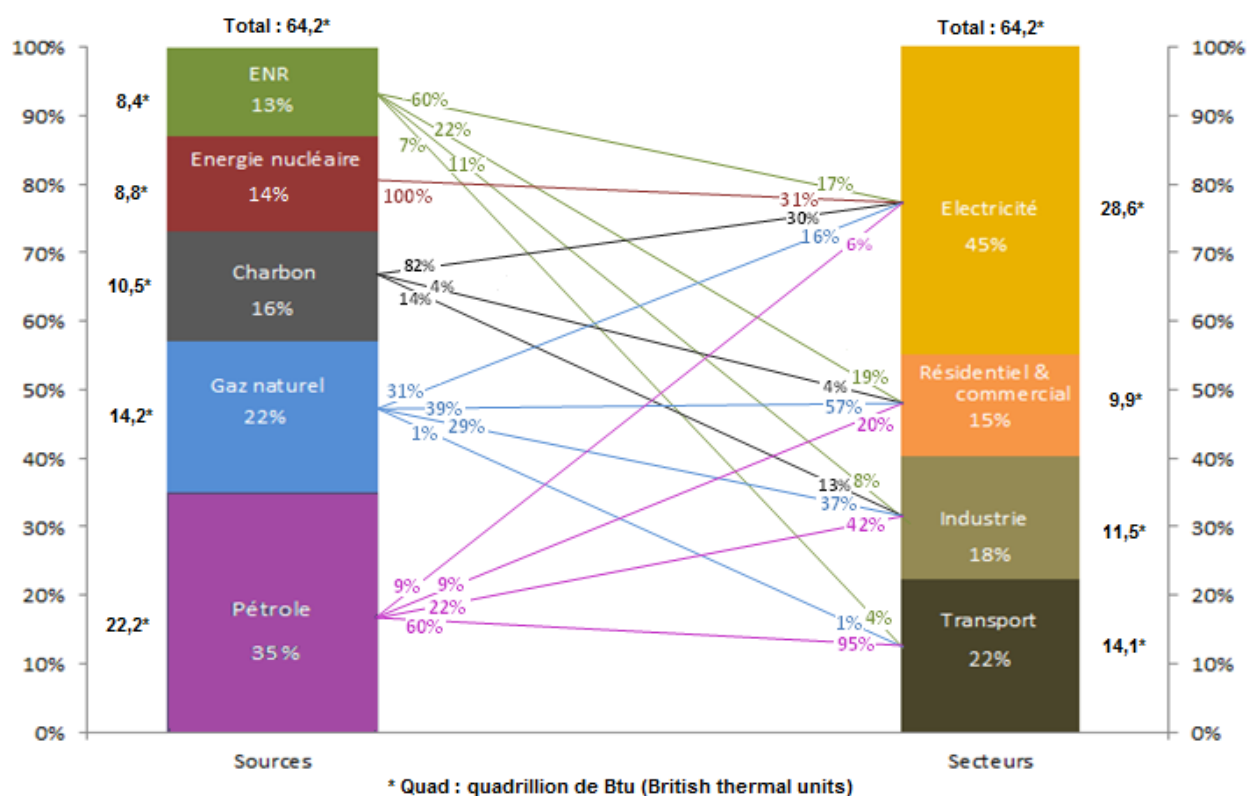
Total : 64,2*

Total : 64,2*

100%
90%
80%
70%
60%
50%
40%
30%
20%
10%
0%

8,4*
ENR
13%

8,8*
Energie nucléaire
14%

10,5*
Charbon
16%

14,2*
Gaz naturel
22%

22,2*
Pétrole
35 %

60%
22%
7%
11%
100%
82%
4%
14%
31%
39%
1%
29%
9%
9%
22%
60%

17%
31%
30%
16%
6%
19%
4%
57%
20%
8%
13%
37%
42%
1%
4%
95%

Electricité
45%
28,6*

Résidentiel & commercial
15%
9,9*

Industrie
18%
11,5*

Transport
22%
14,1*

100%
90%
80%
70%
60%
50%
40%
30%
20%
10%
0%

Sources

Secteurs

* Quad : quadrillion de Btu (British thermal units)